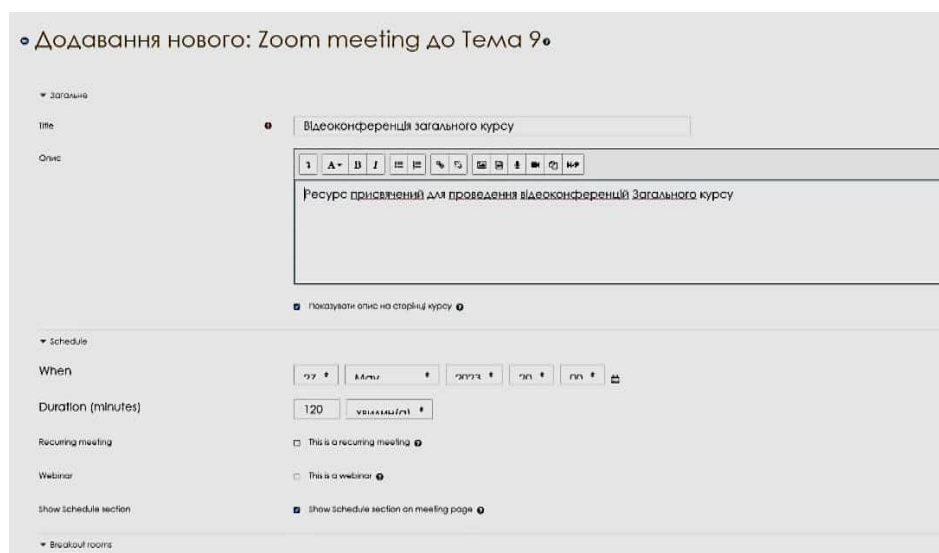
Додавання нового: Zoom meeting до Тема 9

▾ Загальне

Title

Відеоконференція загального курсу

Опис

Ресурс присвячений для проведення відеоконференцій Загального курсу

Показувати опис на сторінці курсу

▾ Schedule

When

27 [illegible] 2023 20 00

Duration (minutes)

120 хвилин(и)

Recurring meeting

This is a recurring meeting

Webinar

This is a webinar

Show Schedule section

Show Schedule section on meeting page

▾ Breakout rooms